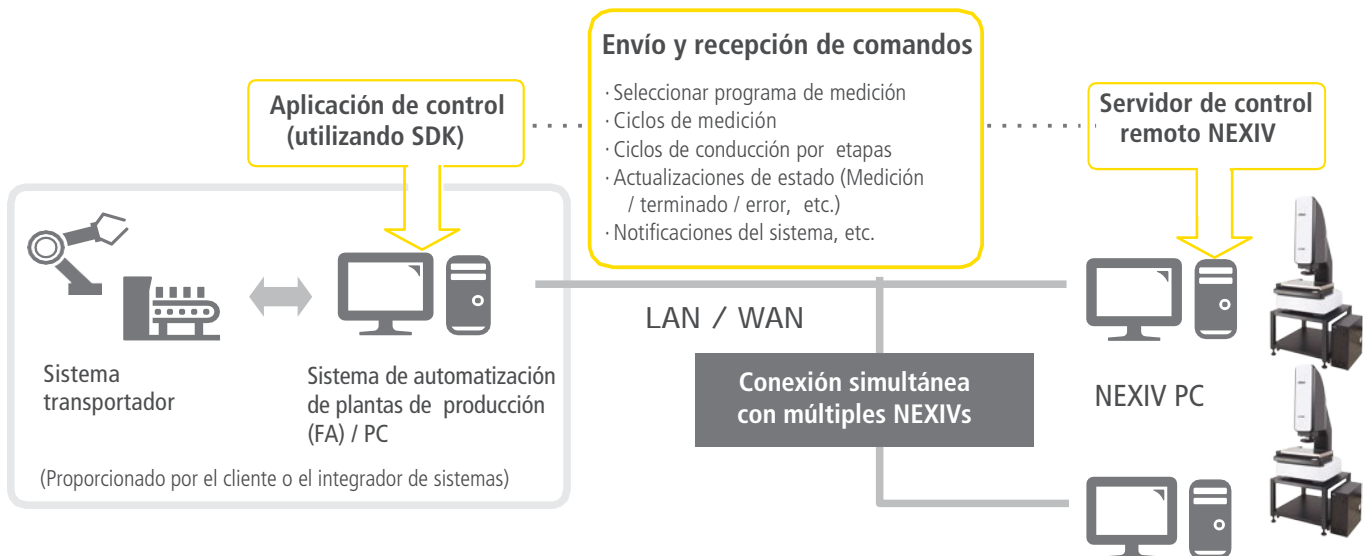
Aplicación de control (utilizando SDK)

Envío y recepción de comandos

· Seleccionar programa de medición
· Ciclos de medición
· Ciclos de conducción por etapas
· Actualizaciones de estado (Medición / terminado / error, etc.)
· Notificaciones del sistema, etc.

Servidor de control remoto NEXIV

Sistema transportador

Sistema de automatización de plantas de producción (FA) / PC

(Proporcionado por el cliente o el integrador de sistemas)

LAN / WAN

Conexión simultánea con múltiples NEXIVs

NEXIV PC